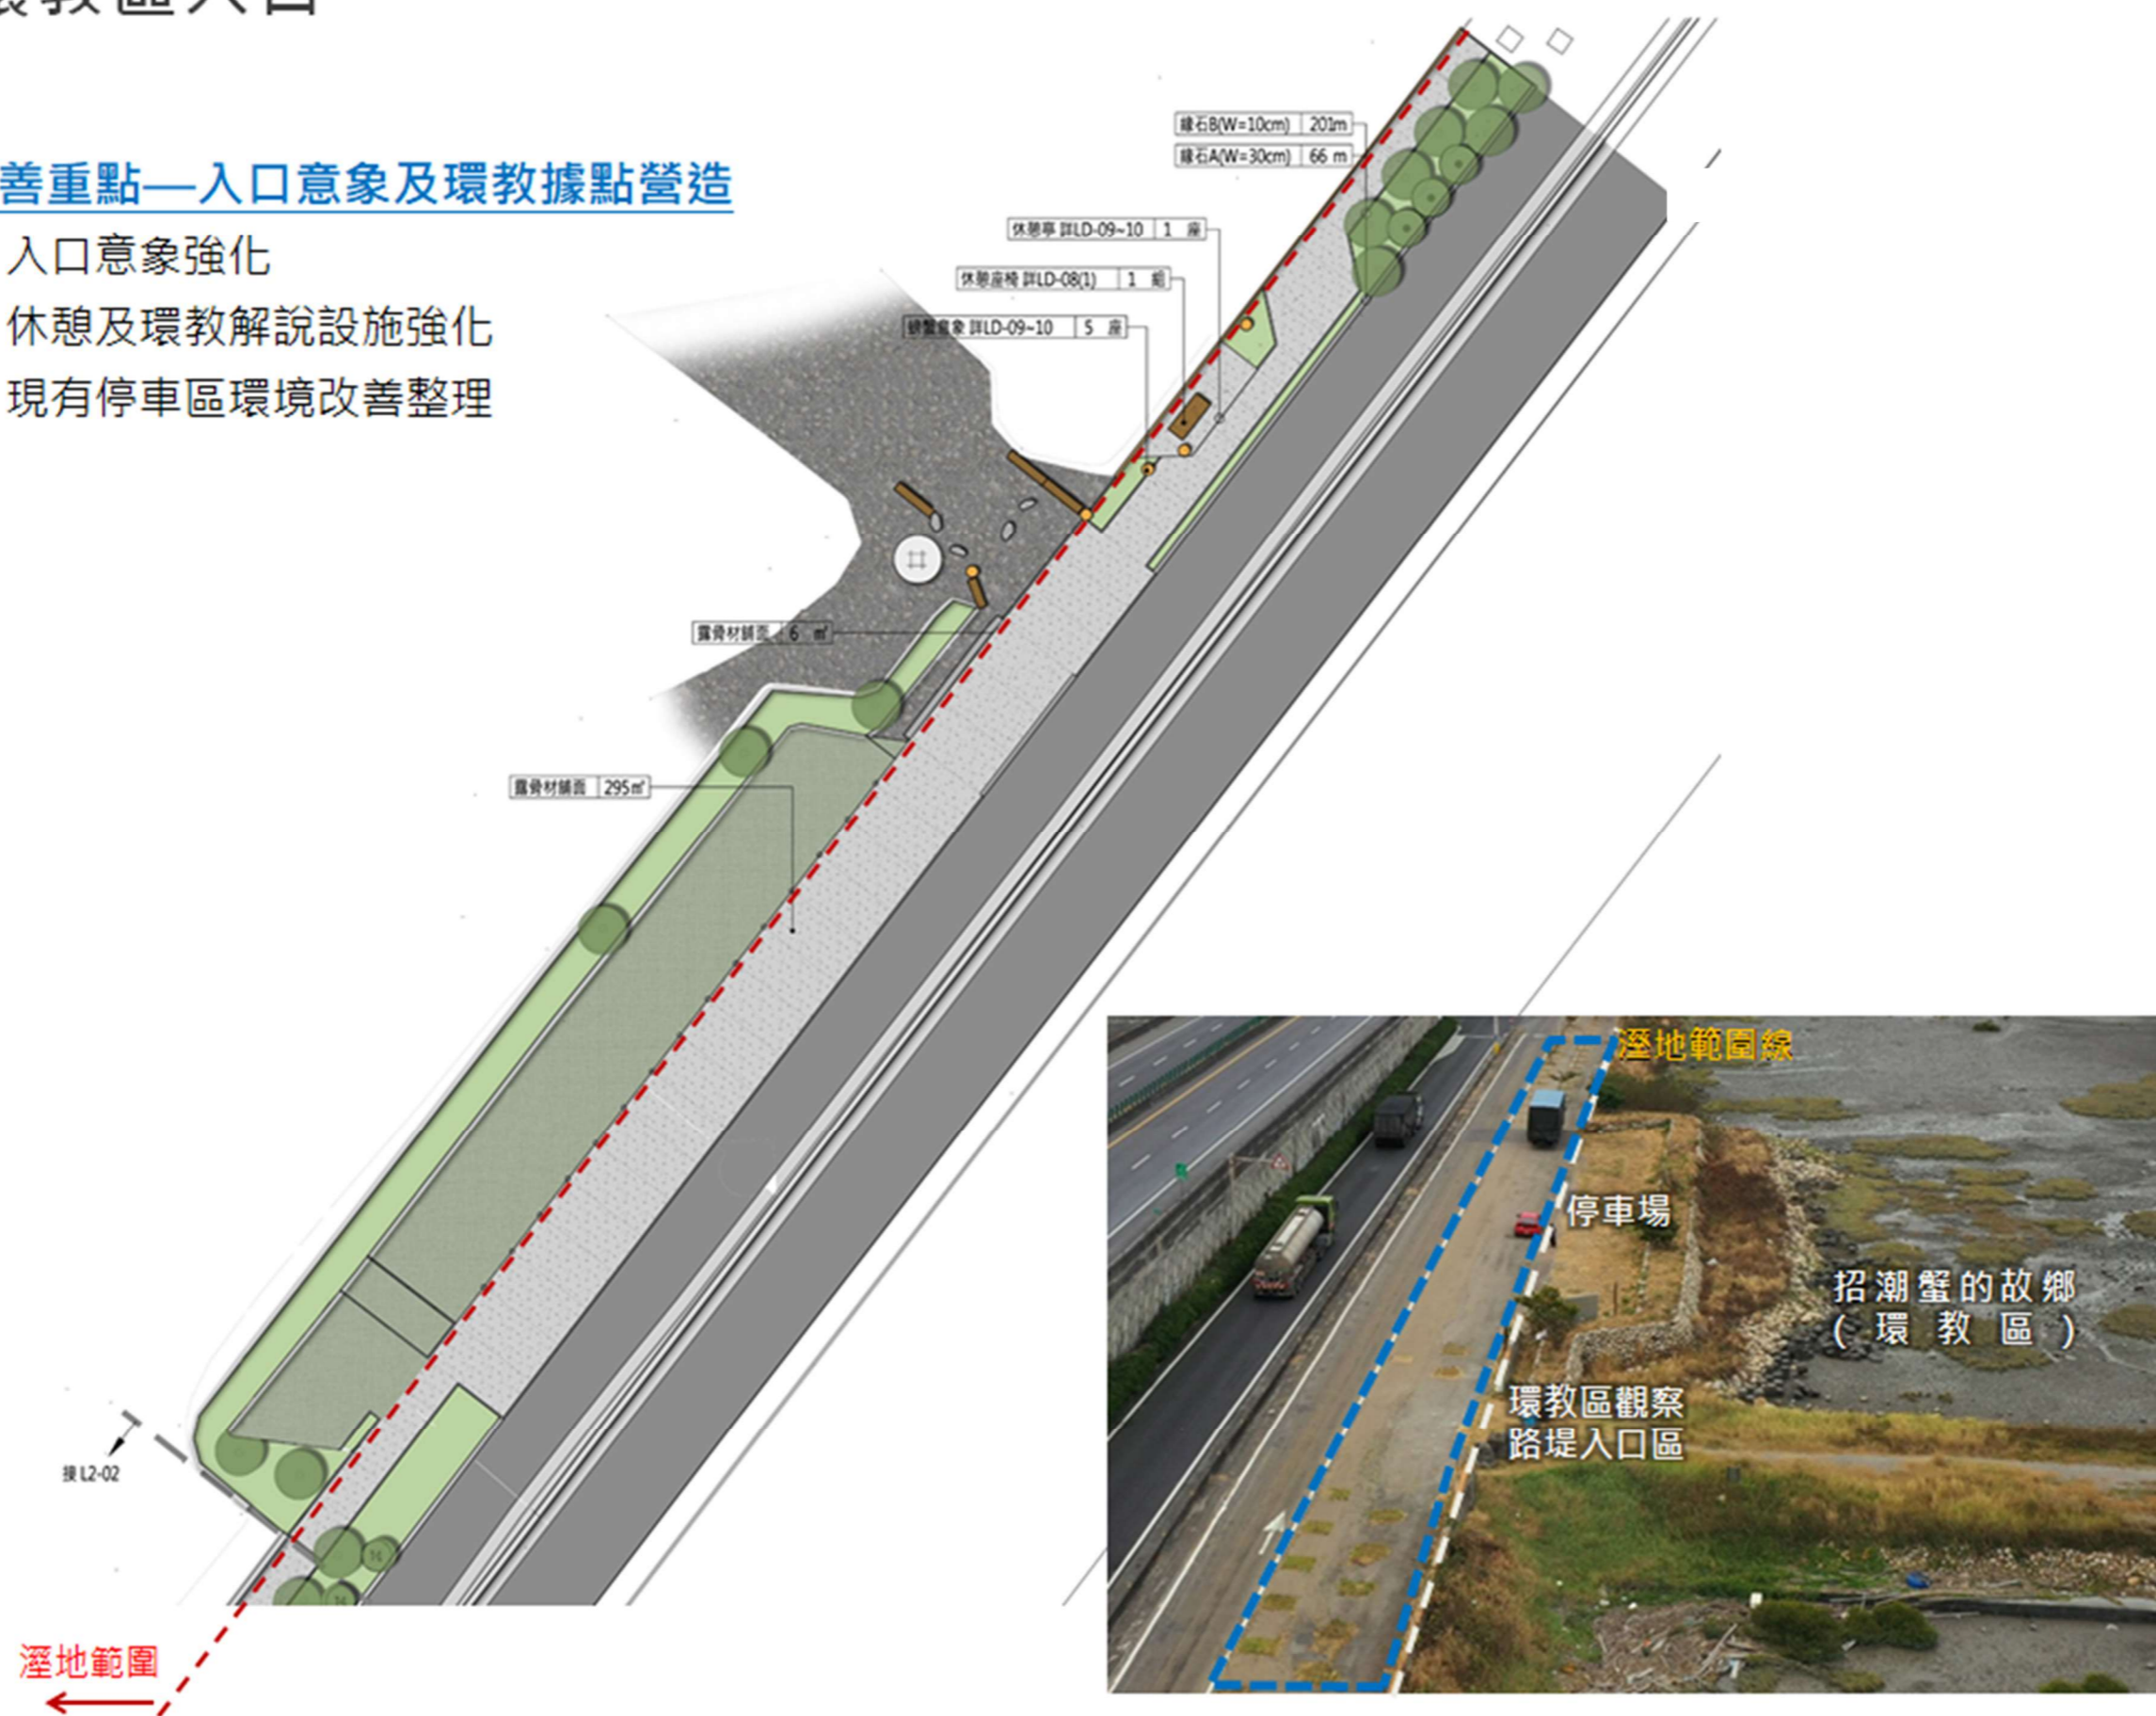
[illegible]教區入口

善重點—入口意象及環教據點營造

入口意象強化

休憩及環教解說設施強化

現有停車區環境改善整理

緣石B(W=10cm) | 201m

緣石A(W=30cm) | 66 m

休憩亭 詳LD-09~10 | 1 座

休憩座椅 詳LD-08(1) | 1 組

鋼雕意象 詳LD-09~10 | 5 座

露骨材舖面 | 6 ㎡

露骨材舖面 | 295㎡

接 L2-02

溼地範圍

溼地範圍線

停車場

招潮蟹的故鄉 (環教區)

環教區觀察路堤入口區